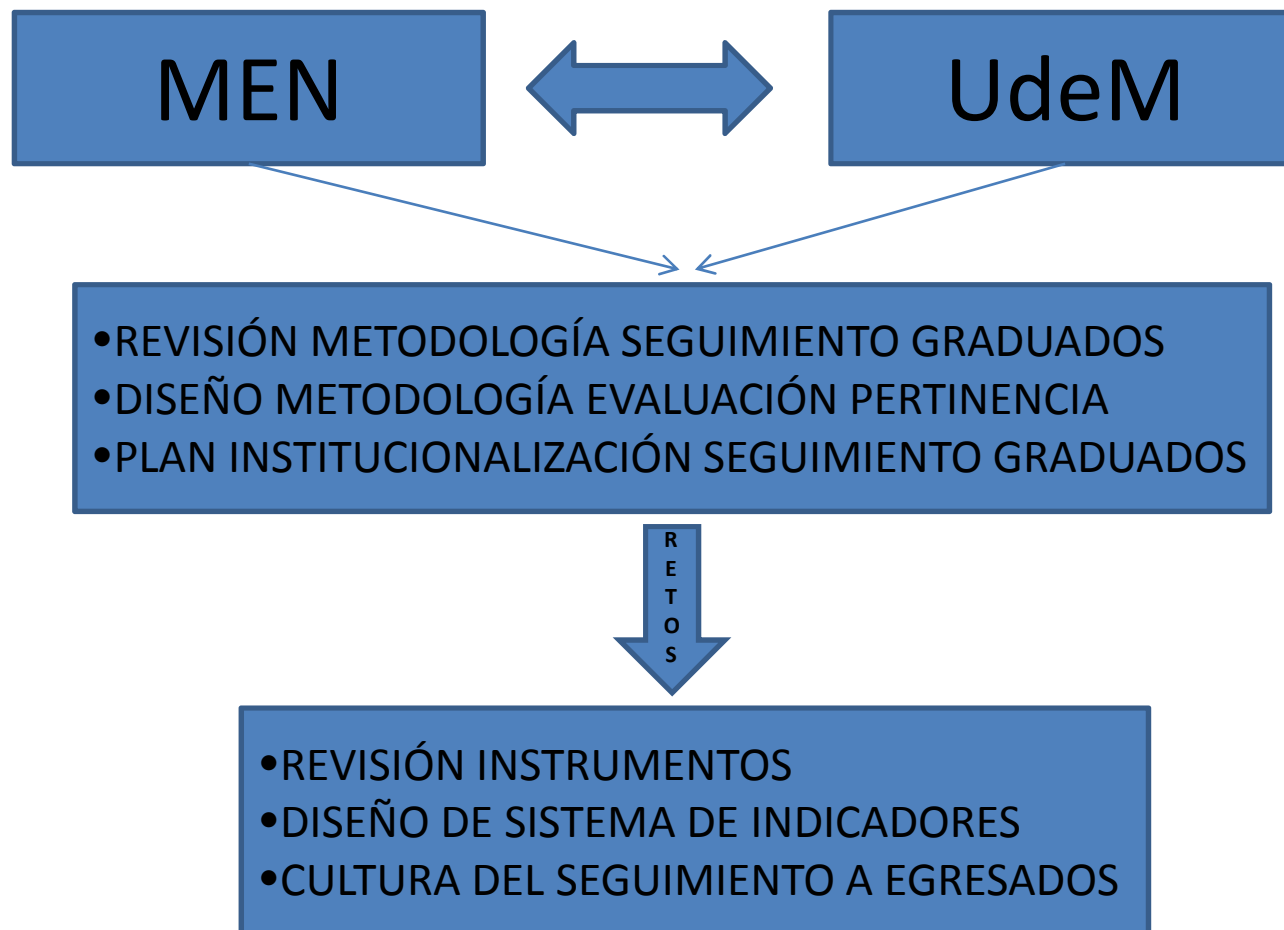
MEN

UdeM

•REVISIÓN METODOLOGÍA SEGUIMIENTO GRADUADOS
•DISEÑO METODOLOGÍA EVALUACIÓN PERTINENCIA
•PLAN INSTITUCIONALIZACIÓN SEGUIMIENTO GRADUADOS

RETOS

•REVISIÓN INSTRUMENTOS
•DISEÑO DE SISTEMA DE INDICADORES
•CULTURA DEL SEGUIMIENTO A EGRESADOS